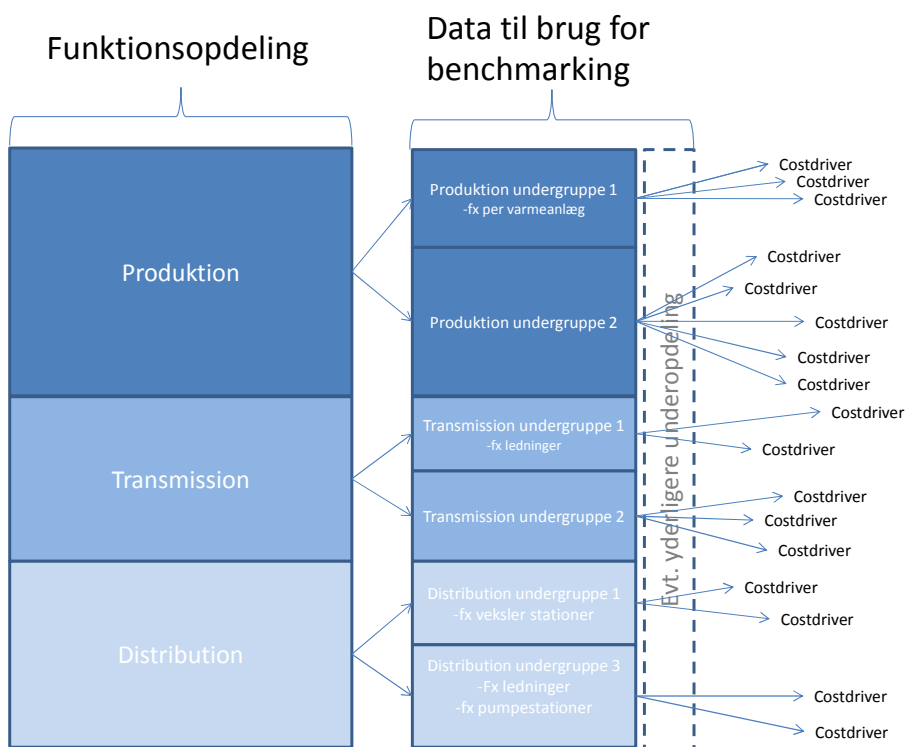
Funktionsopdeling

Data til brug for benchmarking

Produktion

Transmission

Distribution

Produktion undergruppe 1
-fx per varmeanlæg

Produktion undergruppe 2

Transmission undergruppe 1
-fx ledninger

Transmission undergruppe 2

Distribution undergruppe 1
-fx veksler stationer

Distribution undergruppe 3
-Fx ledninger
-fx pumpestationer

Evt. yderligere underopdeling

Costdriver
Costdriver
Costdriver
Costdriver
Costdriver
Costdriver
Costdriver
Costdriver
Costdriver
Costdriver
Costdriver
Costdriver
Costdriver
Costdriver
Costdriver
Costdriver
Costdriver